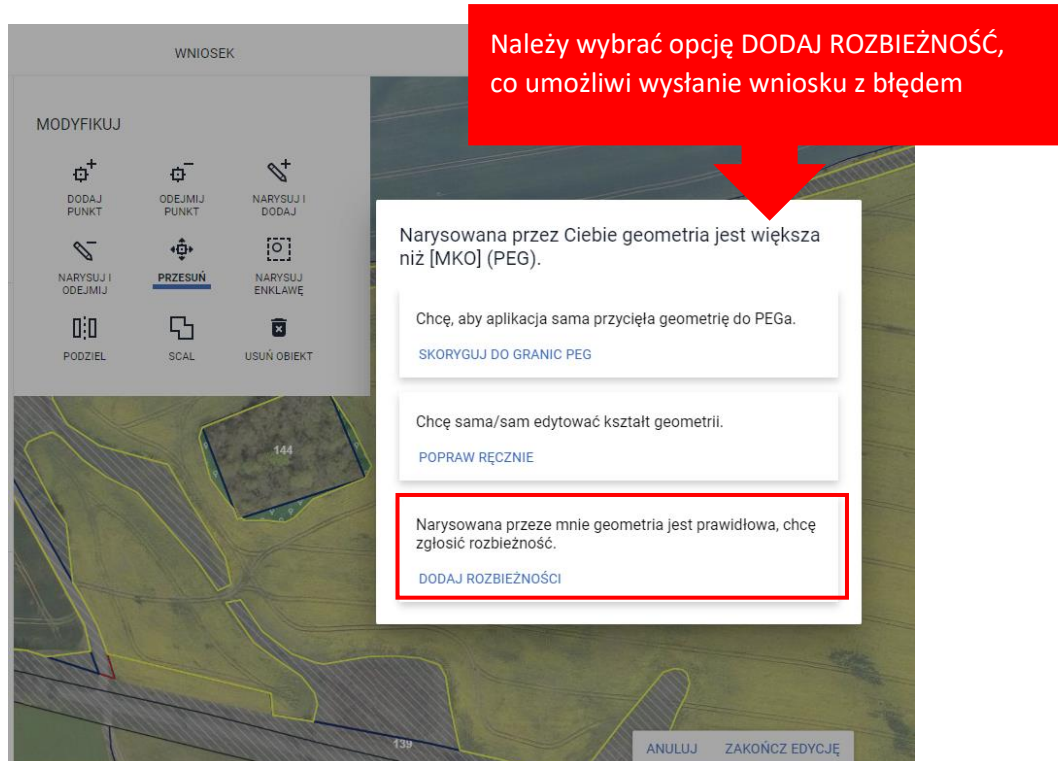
Należy wybrać opcję DODAJ ROZBIEŻNOŚĆ, co umożliwi wysłanie wniosku z błędem

WNIOSEK

MODYFIKUJ

DODAJ PUNKT

ODEJMIJ PUNKT

NARYSUJ I DODAJ

NARYSUJ I ODEJMIJ

PRZESUŃ

NARYSUJ ENKLAWĘ

PODZIEL

SCAL

USUŃ OBIEKT

Narysowana przez Ciebie geometria jest większa niż [MKO] (PEG).

Chcę, aby aplikacja sama przycięła geometrię do PEGa.

SKORYGUJ DO GRANIC PEG

Chcę sama/sam edytować kształt geometrii.

POPRAW RĘCZNIE

Narysowana przeze mnie geometria jest prawidłowa, chcę zgłosić rozbieżność.

DODAJ ROZBIEŻNOŚCI

144

139

ANULUJ

ZAKOŃCZ EDYCJĘ